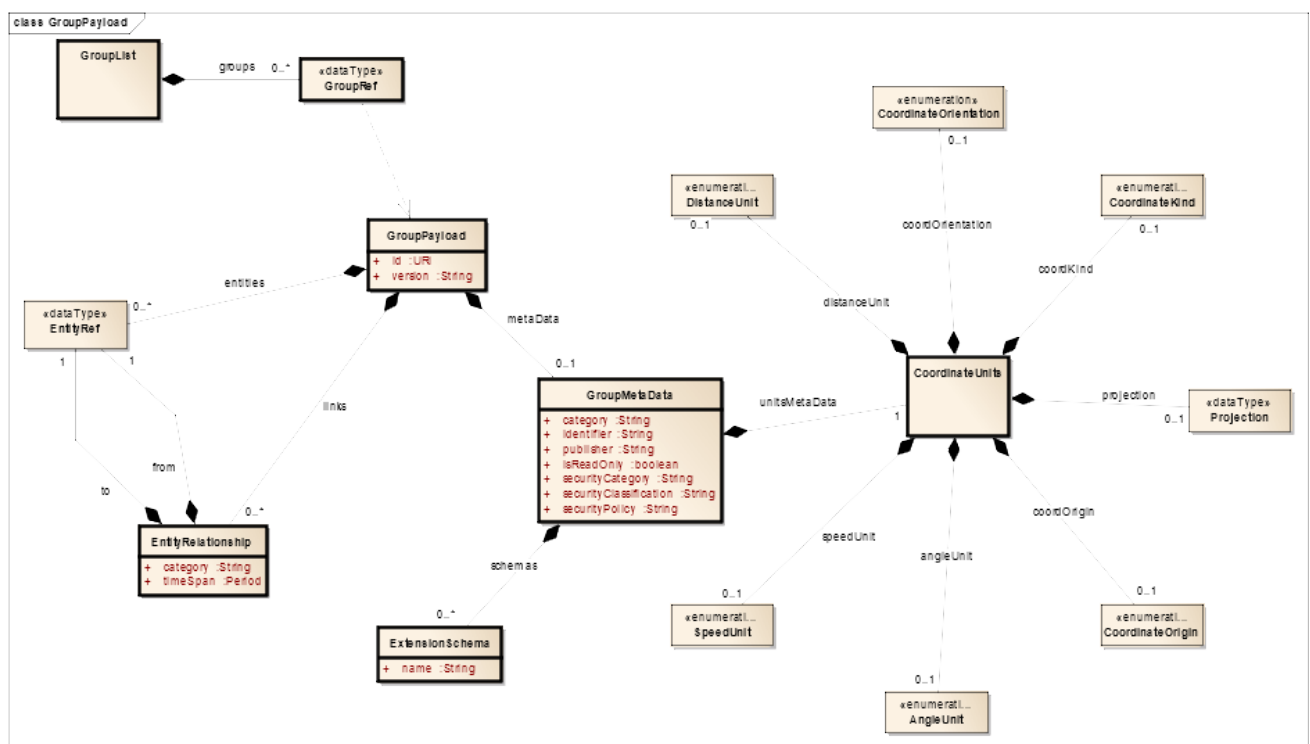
class GroupPayload

GroupList

groups 0..*

«dataType»
GroupRef

«enumeration»
CoordinateOrientation

0..1

«enumerati...
DistanceUnit

0..1

coordOrientation

«enumerati...
CoordinateKind

0..1

GroupPayload
+ id :URI
+ version :String

entities

0..*

«dataType»
EntityRef

coordKind

distanceUnit

metaData

1

1

0..1

CoordinateUnits

GroupMetaData
+ category :String
+ identifier :String
+ publisher :String
+ isReadOnly :boolean
+ securityCategory :String
+ securityClassification :String
+ securityPolicy :String

unitsMetaData

1

projection

0..1

«dataType»
Projection

links

from

to

0..*

EntityRelationship
+ category :String
+ timeSpan :Period

coordOrigin

speedUnit

angleUnit

schemas

0..*

ExtensionSchema
+ name :String

0..1

«enumerati...
SpeedUnit

0..1

«enumerati...
CoordinateOrigin

0..1

«enumerati...
AngleUnit